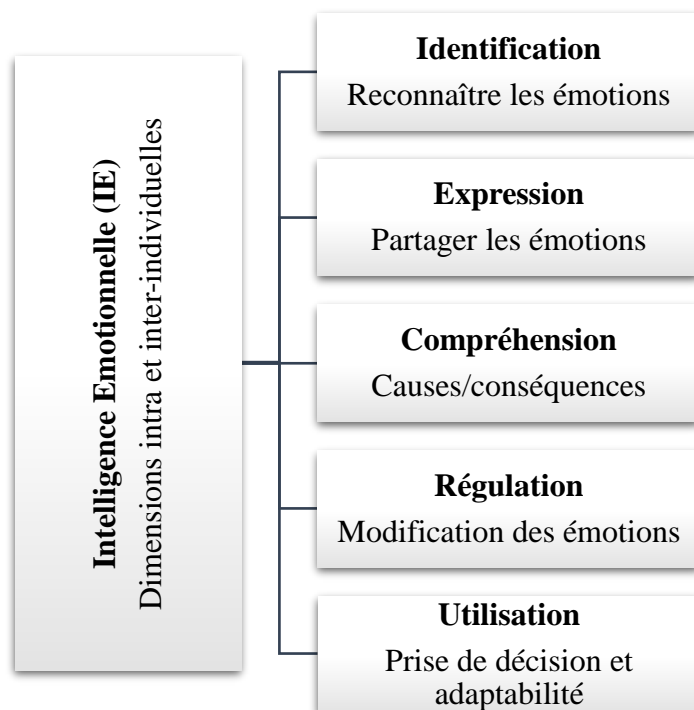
Intelligence Emotionnelle (IE)
Dimensions intra et inter-individuelles

Identification
Reconnaître les émotions

Expression
Partager les émotions

Compréhension
Causes/conséquences

Régulation
Modification des émotions

Utilisation
Prise de décision et adaptabilité